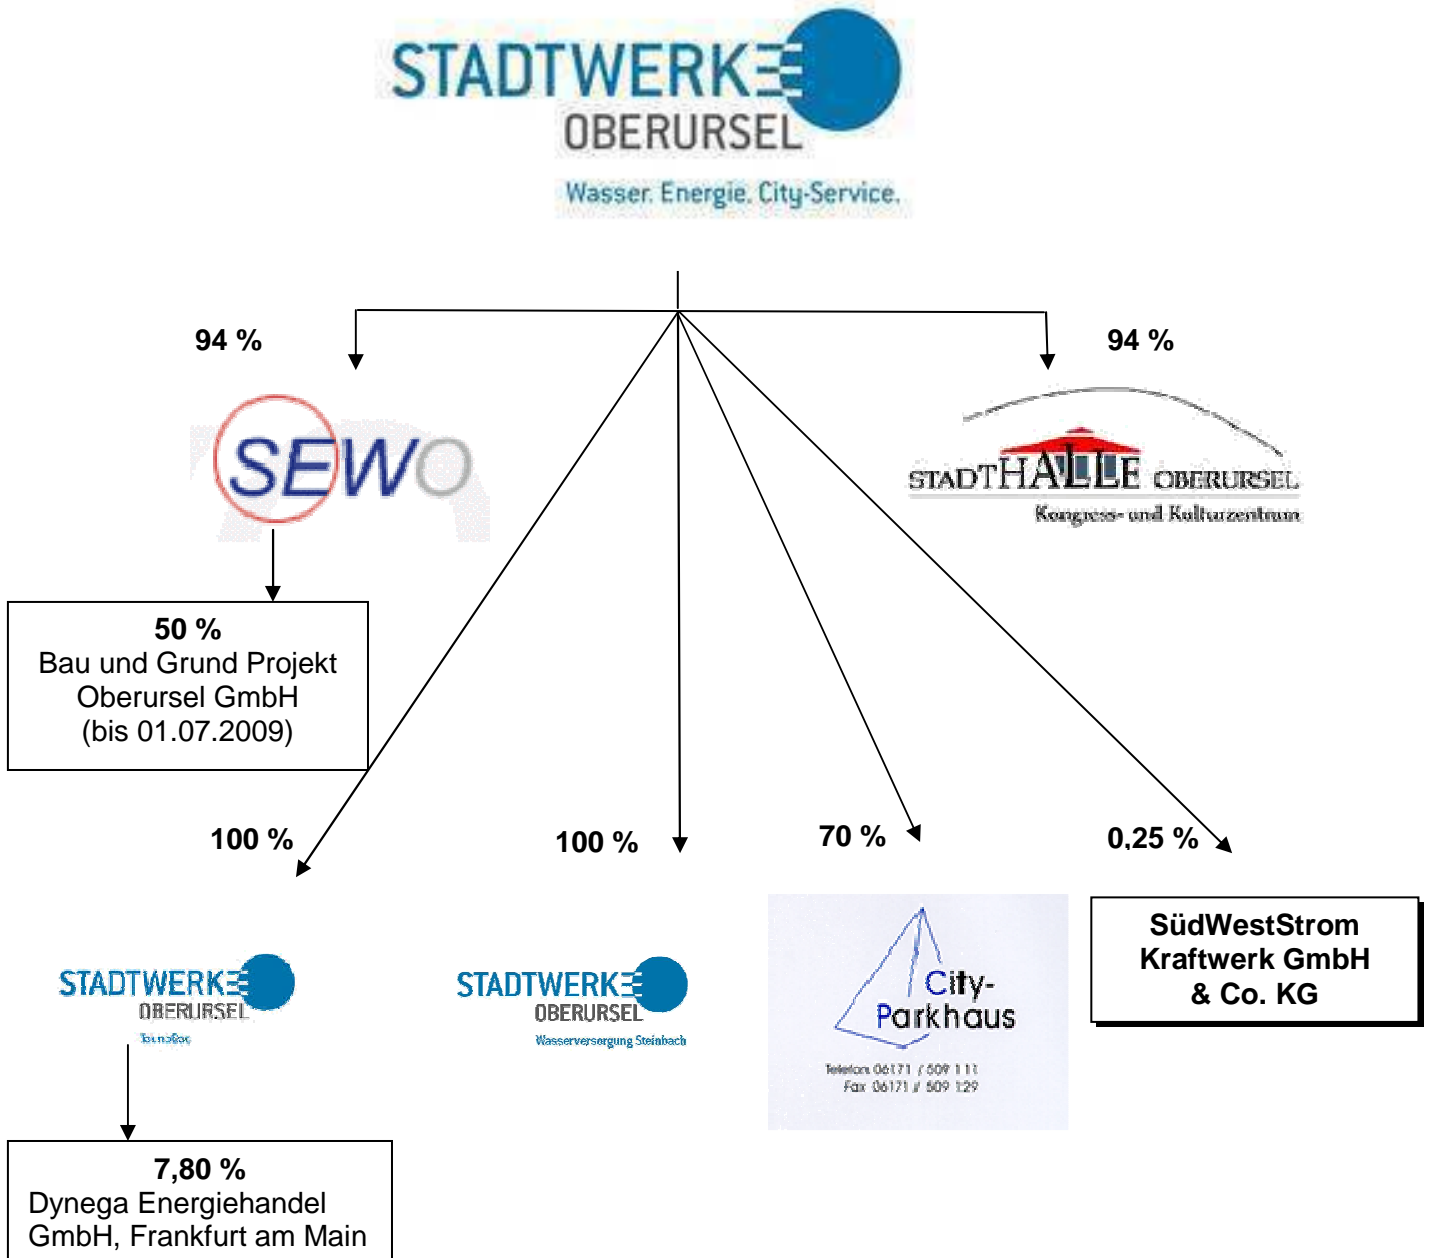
STADTWERKE
OBERURSEL
Wasser. Energie. City-Service.

94 %

SEWO

50 %
Bau und Grund Projekt Oberursel GmbH
(bis 01.07.2009)

94 %

STADTHALLE OBERURSEL
Kongress- und Kulturzentrum

100 %

STADTWERKE
OBERURSEL
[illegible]

7,80 %
Dynega Energiehandel GmbH, Frankfurt am Main

100 %

STADTWERKE
OBERURSEL
Wasserversorgung Steinbach

70 %

City-
Parkhaus
Telefon 06171 / 509 111
Fax 06171 / 509 129

0,25 %

SüdWestStrom Kraftwerk GmbH & Co. KG